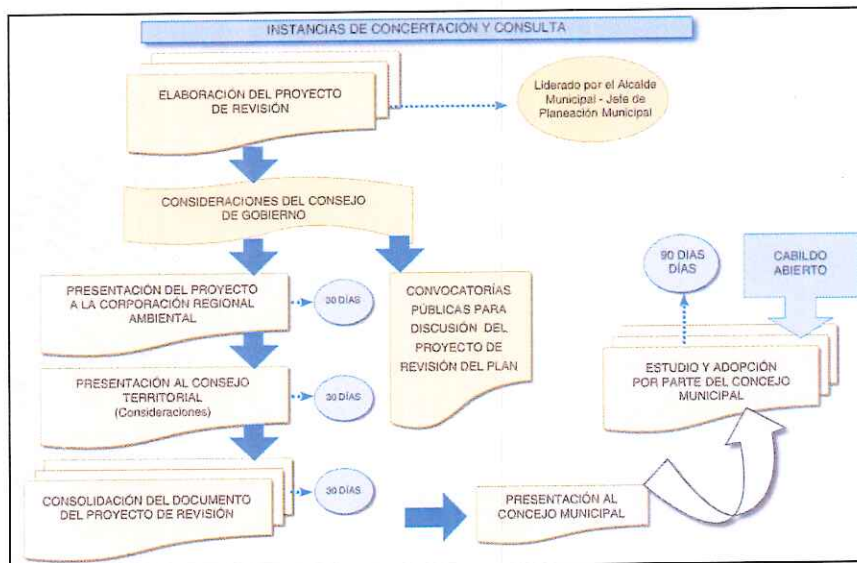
INSTANCIAS DE CONCERTACIÓN Y CONSULTA

ELABORACIÓN DEL PROYECTO DE REVISIÓN

Liderado por el Alcalde Municipal - Jefe de Planeación Municipal

CONSIDERACIONES DEL CONSEJO DE GOBIERNO

PRESENTACIÓN DEL PROYECTO A LA CORPORACIÓN REGIONAL AMBIENTAL

30 DÍAS

CONVOCATORIAS PÚBLICAS PARA DISCUSIÓN DEL PROYECTO DE REVISIÓN DEL PLAN

90 DÍAS DÍAS

CABILDO ABIERTO

ESTUDIO Y ADOPCIÓN POR PARTE DEL CONCEJO MUNICIPAL

PRESENTACIÓN AL CONSEJO TERRITORIAL (Consideraciones)

30 DÍAS

CONSOLIDACIÓN DEL DOCUMENTO DEL PROYECTO DE REVISIÓN

30 DÍAS

PRESENTACIÓN AL CONCEJO MUNICIPAL